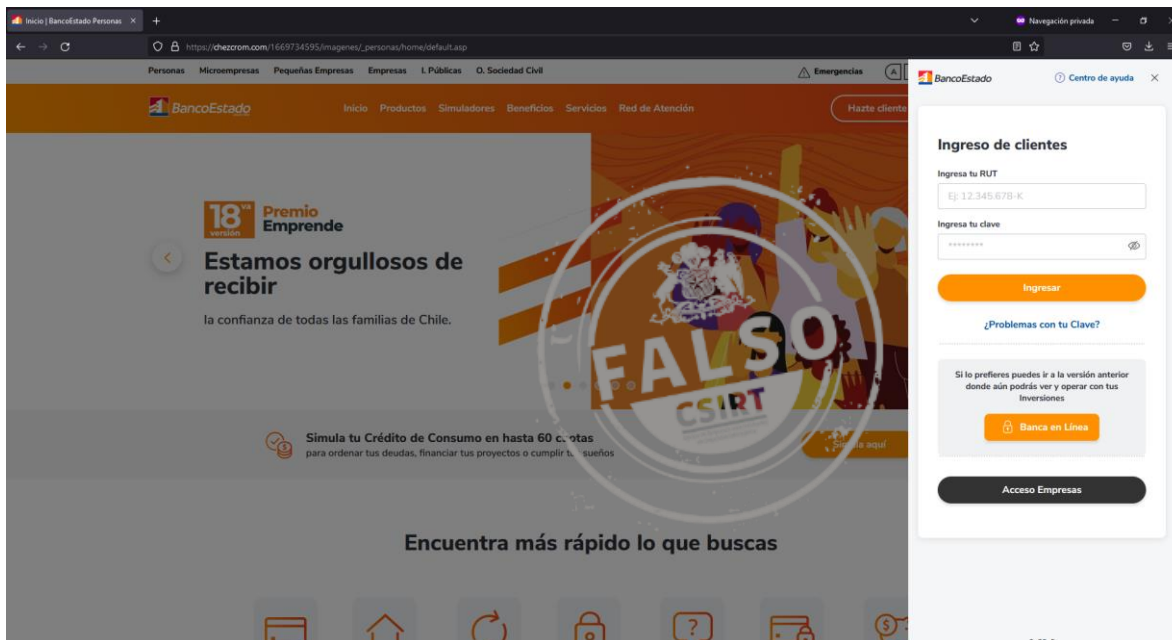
Inicio | BancoEstado Personas ×

Navegación privada

https://chezcrom.com/1669734595/imagenes/_personas/home/default.asp

Personas Microempresas Pequeñas Empresas Empresas I. Públicas O. Sociedad Civil

Emergencias

BancoEstado

Inicio Productos Simuladores Beneficios Servicios Red de Atención

Hazte cliente

18 va versión Premio Emprende

Estamos orgullosos de recibir

la confianza de todas las familias de Chile.

Simula tu Crédito de Consumo en hasta 60 c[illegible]otas
para ordenar tus deudas, financiar tus proyectos o cumplir t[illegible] sueños

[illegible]la aquí

Encuentra más rápido lo que buscas

FALSO
CSIRT

BancoEstado

Centro de ayuda ×

Ingreso de clientes

Ingresa tu RUT

Ej: 12.345.678-K

Ingresa tu clave

••••••••

Ingresar

¿Problemas con tu Clave?

Si lo prefieres puedes ir a la versión anterior donde aún podrás ver y operar con tus Inversiones

Banca en Línea

Acceso Empresas